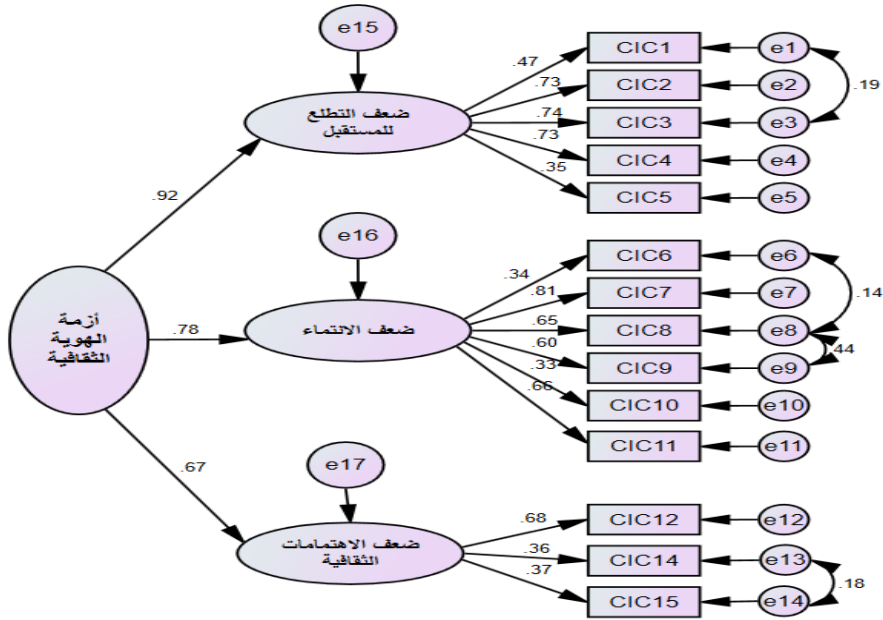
e15

ضعف التطلع للمستقبل

.47
.73
.74
.73
.35

CIC1
CIC2
CIC3
CIC4
CIC5

e1
e2
e3
e4
e5

.19

.92

e16

ضعف الانتماء

.34
.81
.65
.60
.33
.66

CIC6
CIC7
CIC8
CIC9
CIC10
CIC11

e6
e7
e8
e9
e10
e11

.14
.44

أزمة الهوية الثقافية

.78

.67

e17

ضعف الاهتمامات الثقافية

.68
.36
.37

CIC12
CIC14
CIC15

e12
e13
e14

.18